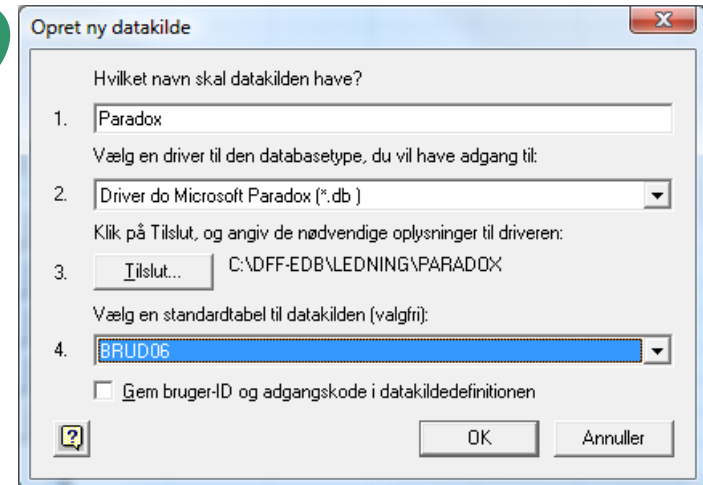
Opret ny datakilde

Hvilket navn skal datakilden have?

1. Paradox

Vælg en driver til den databasetype, du vil have adgang til:

2. Driver do Microsoft Paradox (*.db )

Klik på Tilslut, og angiv de nødvendige oplysninger til driveren:

3. Tilslut... C:\DFF-EDB\LEDNING\PARADOX

Vælg en standardtabel til datakilden (valgfri):

4. BRUD06

Gem bruger-ID og adgangskode i datakildedefinitionen

?

OK

Annuller